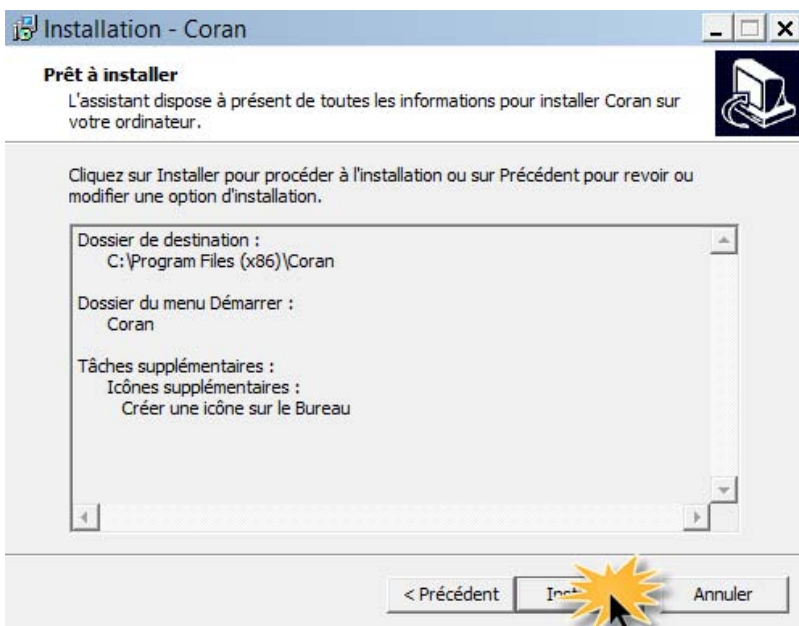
Installation - Coran

Prêt à installer
L'assistant dispose à présent de toutes les informations pour installer Coran sur votre ordinateur.

Cliquez sur Installer pour procéder à l'installation ou sur Précédent pour revoir ou modifier une option d'installation.

Dossier de destination :
C:\Program Files (x86)\Coran

Dossier du menu Démarrer :
Coran

Tâches supplémentaires :
Icônes supplémentaires :
Créer une icône sur le Bureau

< Précédent
Ins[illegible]
Annuler